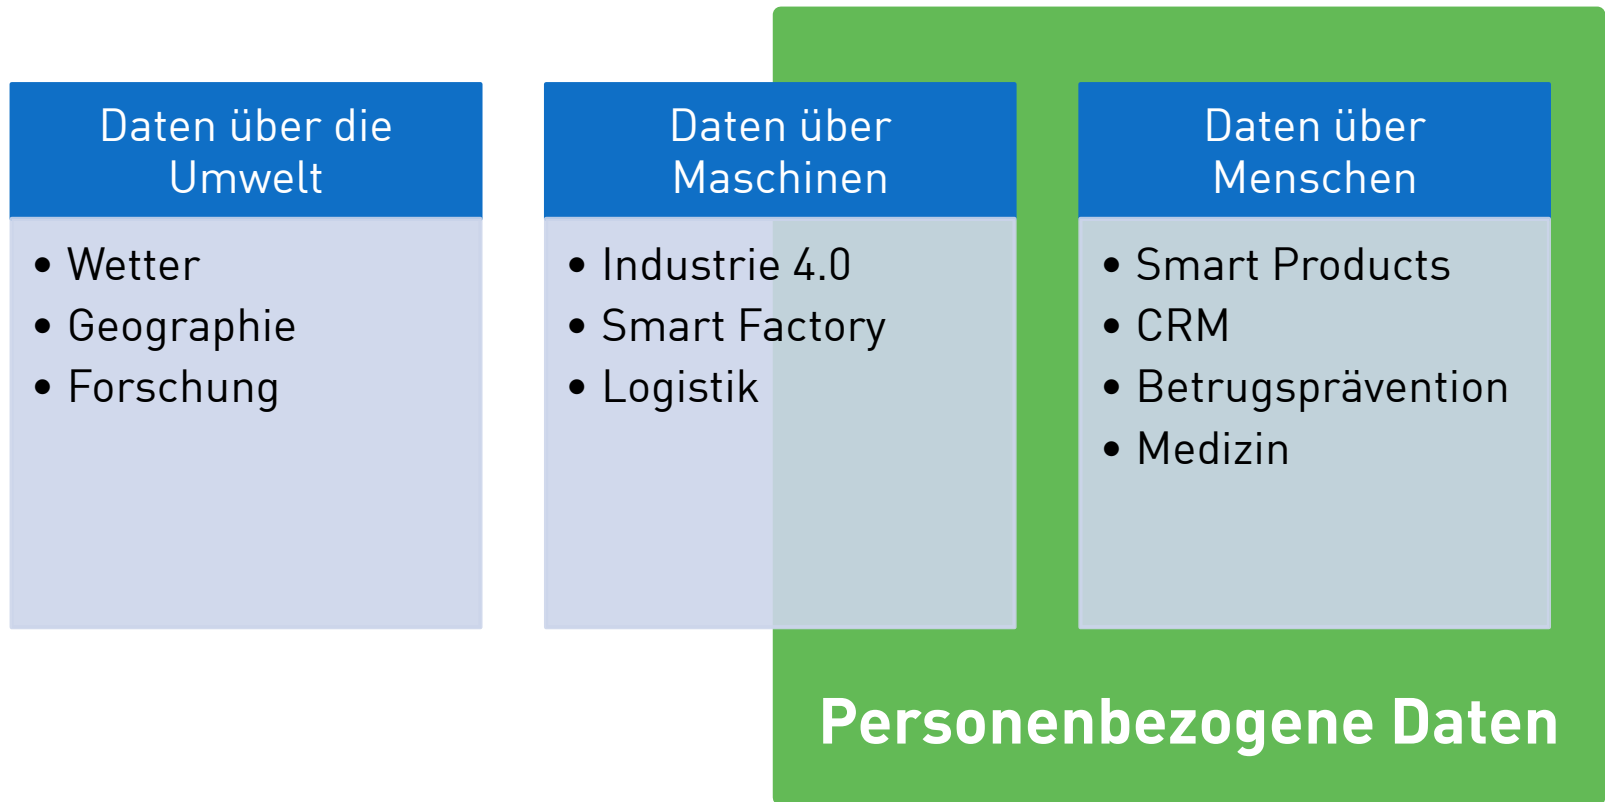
Daten über die Umwelt

- Wetter
- Geographie
- Forschung

Daten über Maschinen

- Industrie 4.0
- Smart Factory
- Logistik

Daten über Menschen

- Smart Products
- CRM
- Betrugsprävention
- Medizin

Personenbezogene Daten